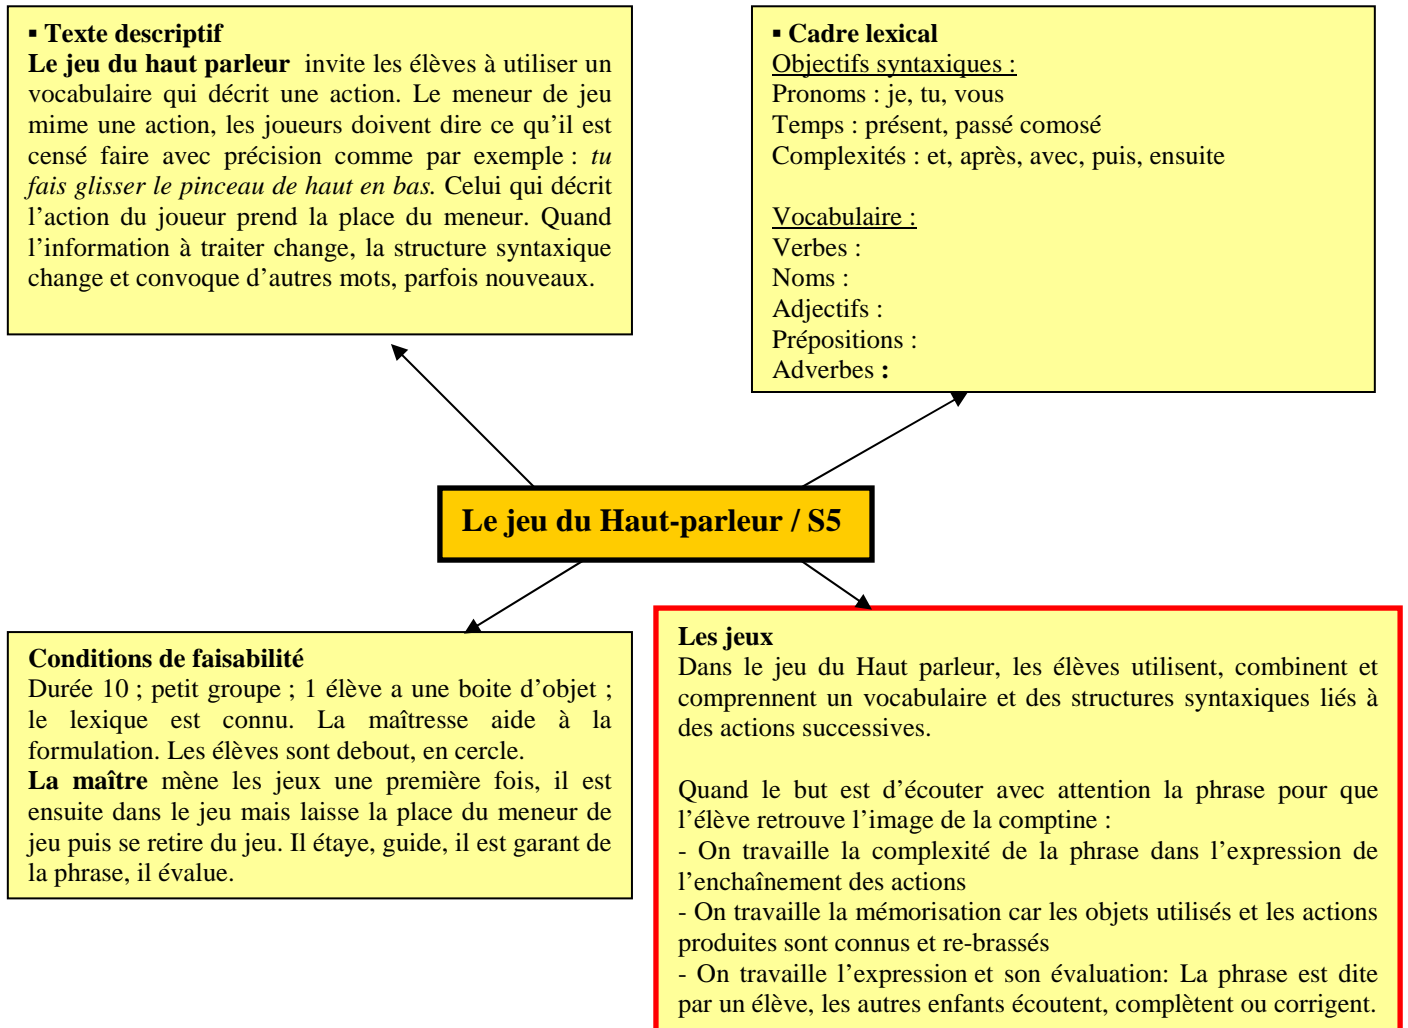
▪ Texte descriptif
**Le jeu du haut parleur** invite les élèves à utiliser un vocabulaire qui décrit une action. Le meneur de jeu mime une action, les joueurs doivent dire ce qu'il est censé faire avec précision comme par exemple : *tu fais glisser le pinceau de haut en bas.* Celui qui décrit l'action du joueur prend la place du meneur. Quand l'information à traiter change, la structure syntaxique change et convoque d'autres mots, parfois nouveaux.

▪ Cadre lexical
Objectifs syntaxiques :
Pronoms : je, tu, vous
Temps : présent, passé comosé
Complexités : et, après, avec, puis, ensuite

Vocabulaire :
Verbes :
Noms :
Adjectifs :
Prépositions :
Adverbes :

Le jeu du Haut-parleur / S5

Conditions de faisabilité
Durée 10 ; petit groupe ; 1 élève a une boite d'objet ; le lexique est connu. La maîtresse aide à la formulation. Les élèves sont debout, en cercle.
**La maître** mène les jeux une première fois, il est ensuite dans le jeu mais laisse la place du meneur de jeu puis se retire du jeu. Il étaye, guide, il est garant de la phrase, il évalue.

Les jeux
Dans le jeu du Haut parleur, les élèves utilisent, combinent et comprennent un vocabulaire et des structures syntaxiques liés à des actions successives.

Quand le but est d'écouter avec attention la phrase pour que l'élève retrouve l'image de la comptine :
- On travaille la complexité de la phrase dans l'expression de l'enchaînement des actions
- On travaille la mémorisation car les objets utilisés et les actions produites sont connus et re-brassés
- On travaille l'expression et son évaluation: La phrase est dite par un élève, les autres enfants écoutent, complètent ou corrigent.